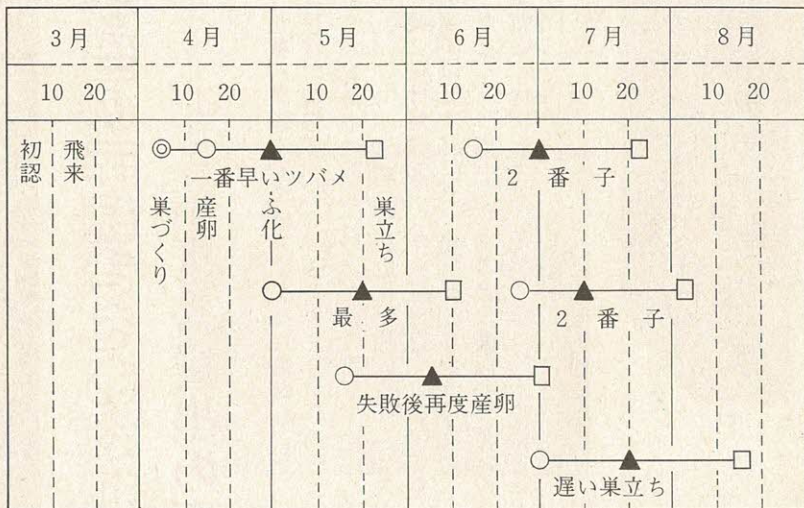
| 3月 | 4月 | 5月 | 6月 | 7月 | 8月 |
|---|---|---|---|---|---|
| 10 20 | 10 20 | 10 20 | 10 20 | 10 20 | 10 20 |

初認 飛来

巣づくり 産卵 ふ化 巣立ち

一番早いツバメ

2 番 子

最 多

2 番 子

失敗後再度産卵

遅い巣立ち